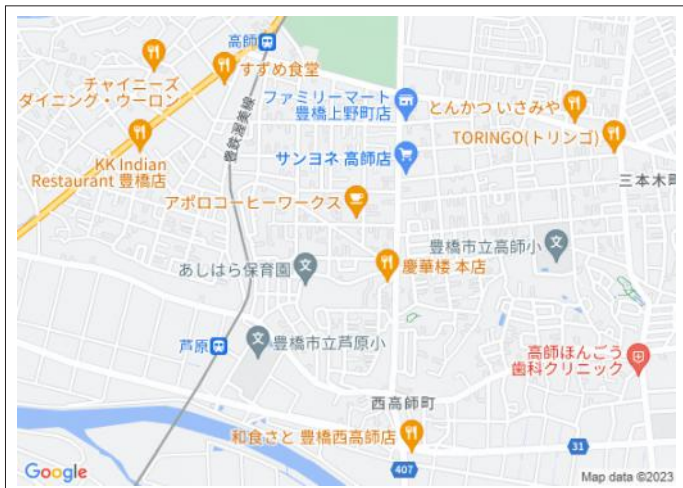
高師
すずめ食堂
チャイニーズ
ダイニング・ウーロン
ファミリーマート
豊橋上野町店
とんかつ いさみや
TORINGO(トリンゴ)
KK Indian
Restaurant 豊橋店
豊鉄渥美線
サンヨネ 高師店
三本木町
アポロコーヒーワークス
豊橋市立高師小
あしはら保育園
慶華楼 本店
芦原
豊橋市立芦原小
高師ほんごう
歯科クリニック
西高師町
和食さと 豊橋西高師店
31
407
Google
Map data ©2023